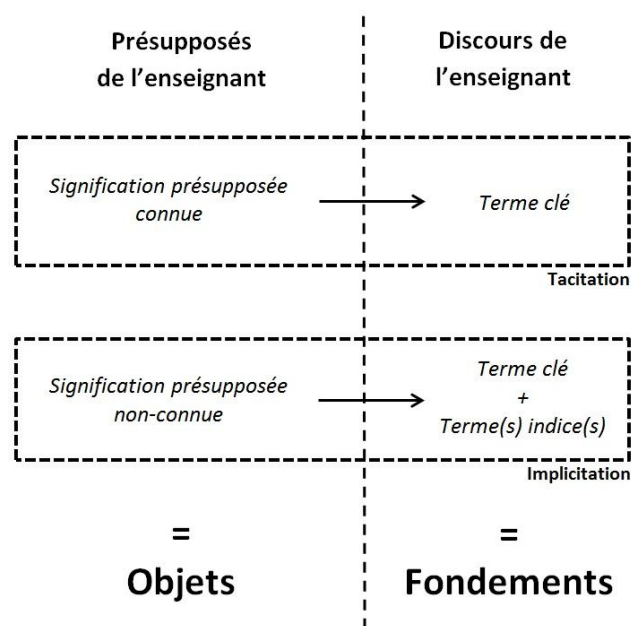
Présupposés de l'enseignant

Discours de l'enseignant

Signification présupposée connue

Terme clé

Tacitation

Signification présupposée non-connue

Terme clé + Terme(s) indice(s)

Implicitation

=

Objets

=

Fondements